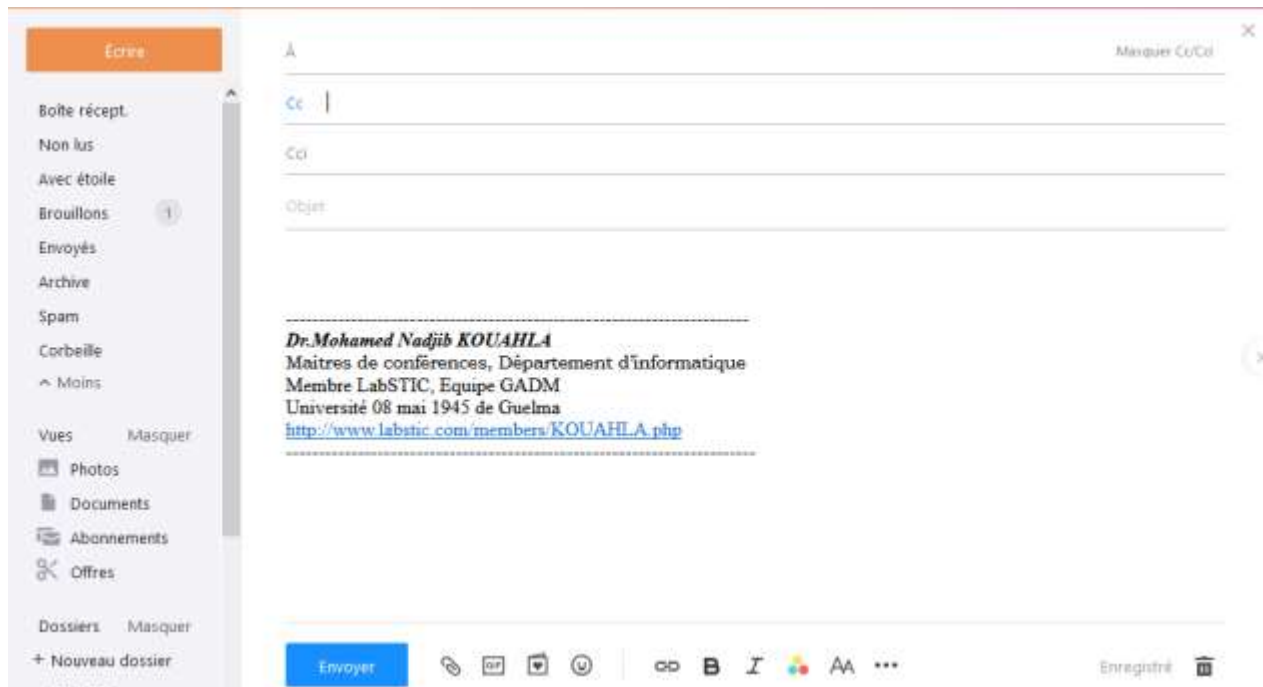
Ecrire

Boîte récept.
Non lus
Avec étoile
Brouillons 1
Envoyés
Archive
Spam
Corbeille
^ Moins

Vues Masquer
Photos
Documents
Abonnements
Offres

Dossiers Masquer
+ Nouveau dossier

À
Masquer Cc/Cci
Cc
Cci
Objet

--------------------------------------------------------------------
Dr.Mohamed Nadjib KOUAHLA
Maitres de conférences, Département d'informatique
Membre LabSTIC, Equipe GADM
Université 08 mai 1945 de Guelma
http://www.labstic.com/members/KOUAHLA.php
--------------------------------------------------------------------

Envoyer
GIF
B
I
AA
•••
Enregistré
×